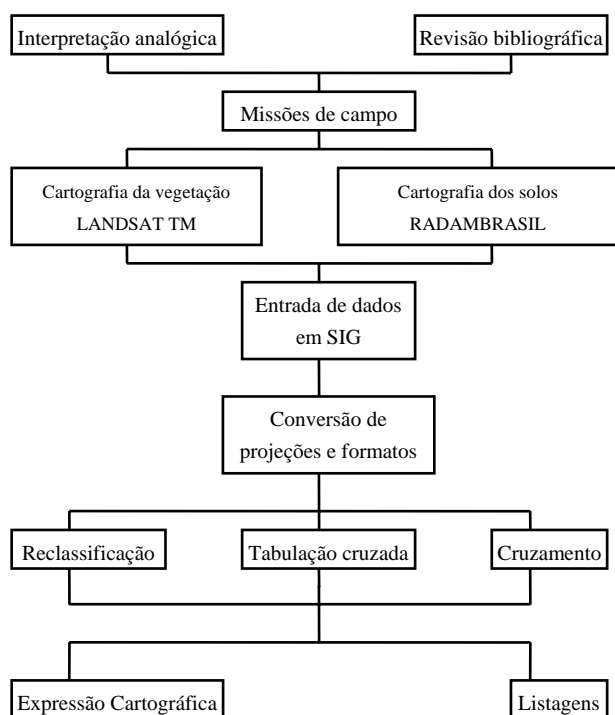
Interpretação analógica

Revisão bibliográfica

Missões de campo

Cartografia da vegetação
LANDSAT TM

Cartografia dos solos
RADAMBRASIL

Entrada de dados em SIG

Conversão de projeções e formatos

Reclassificação

Tabulação cruzada

Cruzamento

Expressão Cartográfica

Listagens